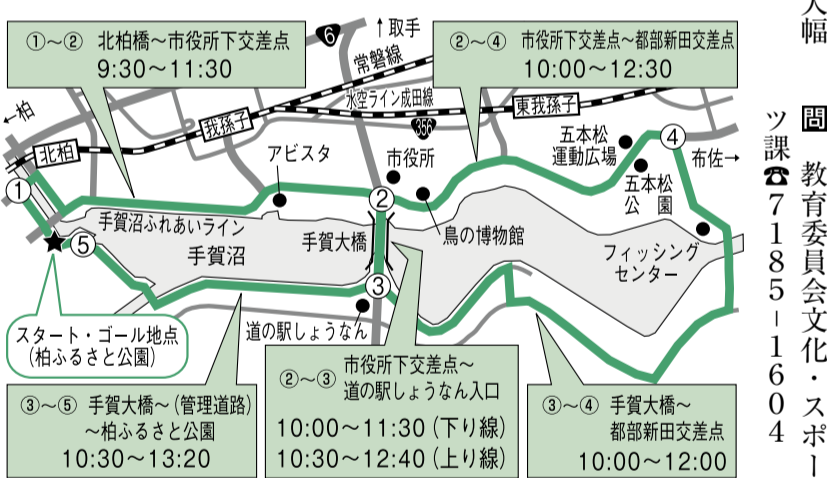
①～② 北柏橋～市役所下交差点
9:30～11:30

②～④ 市役所下交差点～都部新田交差点
10:00～12:30

↑取手
6
常磐線
水空ライン成田線
356
東我孫子
我孫子
←柏
北柏
アビスタ
市役所
五本松運動広場
五本松公園
布佐→
①
②
③
④
⑤
手賀沼ふれあいライン
手賀沼
手賀大橋
鳥の博物館
フィッシングセンター
道の駅しょうなん

スタート・ゴール地点
（柏ふるさと公園）

③～⑤ 手賀大橋～（管理道路）
～柏ふるさと公園
10:30～13:20

②～③ 市役所下交差点～
道の駅しょうなん入口
10:00～11:30（下り線）
10:30～12:40（上り線）

③～④ 手賀大橋～
都部新田交差点
10:00～12:00

大幅
問 教育委員会文化・スポーツ課
☎7185－1604